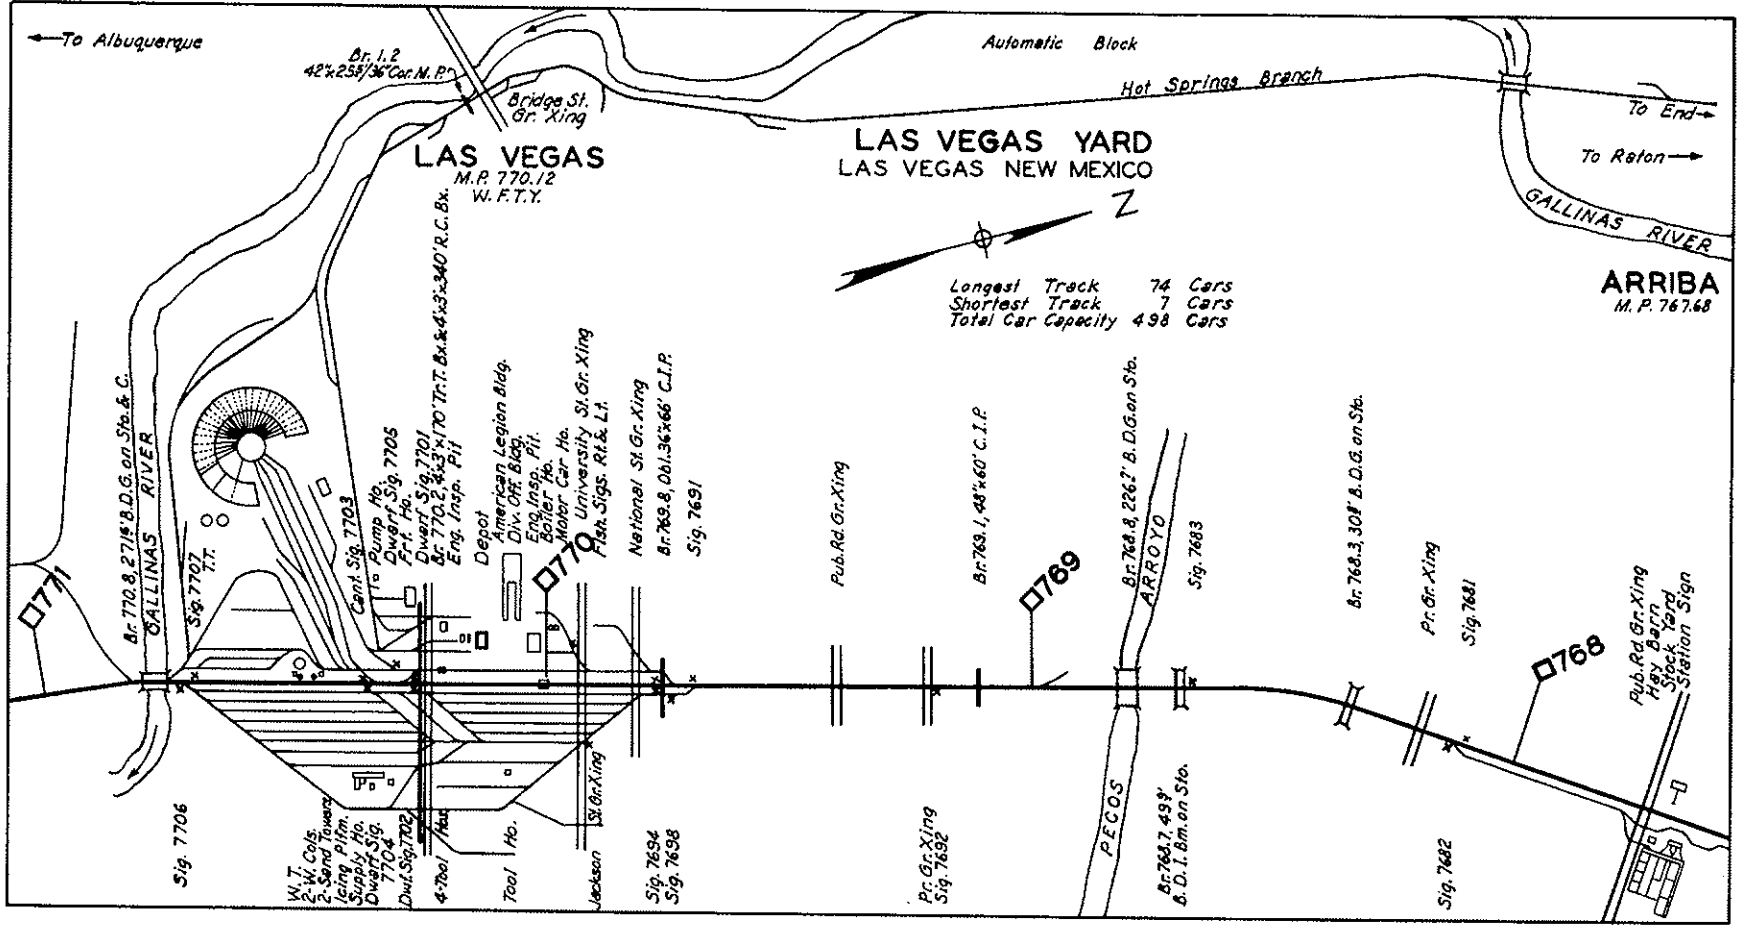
←To Albuquerque

Br. 1.2
42"x 25 3/8"/36" Cor. M. P.

Bridge St. Gr. Xing

Automatic Block

Hot Springs Branch

To End→

To Raton→

GALLINAS RIVER

LAS VEGAS
M. P. 770.12
W. F. T. Y.

LAS VEGAS YARD
LAS VEGAS NEW MEXICO

Z

Longest Track 74 Cars
Shortest Track 7 Cars
Total Car Capacity 498 Cars

ARRIBA
M. P. 767.68

771

Br. 770.8, 271 1/8' B.D.G. on Sts. & C.

GALLINAS RIVER

Sig. 7707
T.T.

Cont. Sig. 7703

Pump Ho.
Dwarf Sig. 7705
Frt. Ho.
Dwarf Sig. 7701
Br. 770.2, 4x3'x170' Tr. T. Bx. & 4x3'x340' R.C. Bx.
Eng. Insp. Pit

Depot
American Legion Bldg.
Div. Off. Bldg.
Eng. Insp. Pit
Boiler Ho.
Motor Car Ho.
University St. Gr. Xing
Flsh. Sigs. Rt. & Lt.

770

National St. Gr. Xing
Br. 769.8, Obl. 36"x66" C.I.P.
Sig. 7691

Pub. Rd. Gr. Xing

Br. 769.1, 48"x60' C.I.P.

769

Br. 768.8, 226.2' B.D.G. on Sts.

ARROYO

Sig. 7683

Br. 768.3, 308' B.D.G. on Sts.

Pr. Gr. Xing

Sig. 7681

768

Pub. Rd. Gr. Xing
Hay Barn
Stock Yard
Station Sign

Sig. 7706

W. T.
2-W. Cols.
2-Sand Towers
Icing Pltm.
Supply Ho.
Dwarf Sig. 7704

Dwf. Sig. 7702

Hdx

4-Tool

Tool Ho.

Jackson

St. Gr. Xing

Sig. 7694
Sig. 7698

Pr. Gr. Xing
Sig. 7692

PECOS

Br. 768.7, 499'
B. D. I. Bm. on Sts.

Sig. 7682